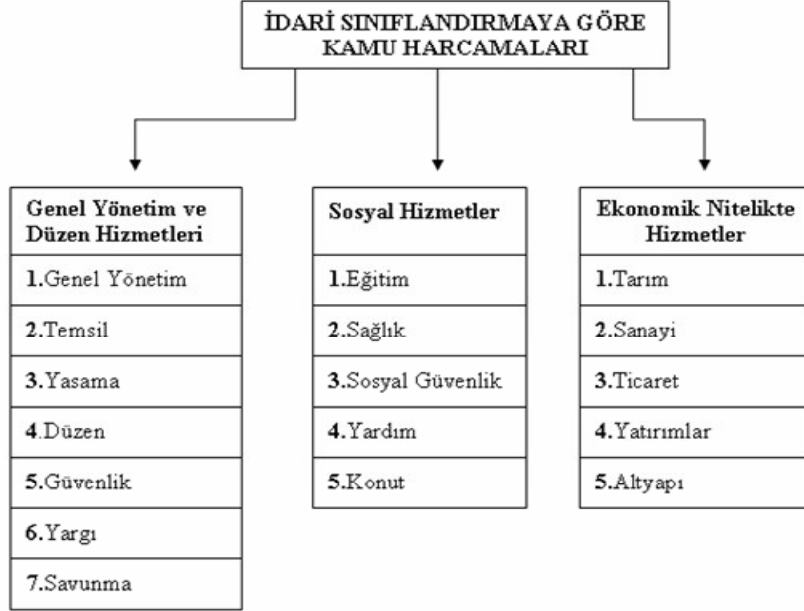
İDARİ SINIFLANDIRMAYA GÖRE KAMU HARCAMALARI

Genel Yönetim ve Düzen Hizmetleri

1.Genel Yönetim

2.Temsil

3.Yasama

4.Düzen

5.Güvenlik

6.Yargı

7.Savunma

Sosyal Hizmetler

1.Eğitim

2.Sağlık

3.Sosyal Güvenlik

4.Yardım

5.Konut

Ekonomik Nitelikte Hizmetler

1.Tarım

2.Sanayi

3.Ticaret

4.Yatırımlar

5.Altyapı